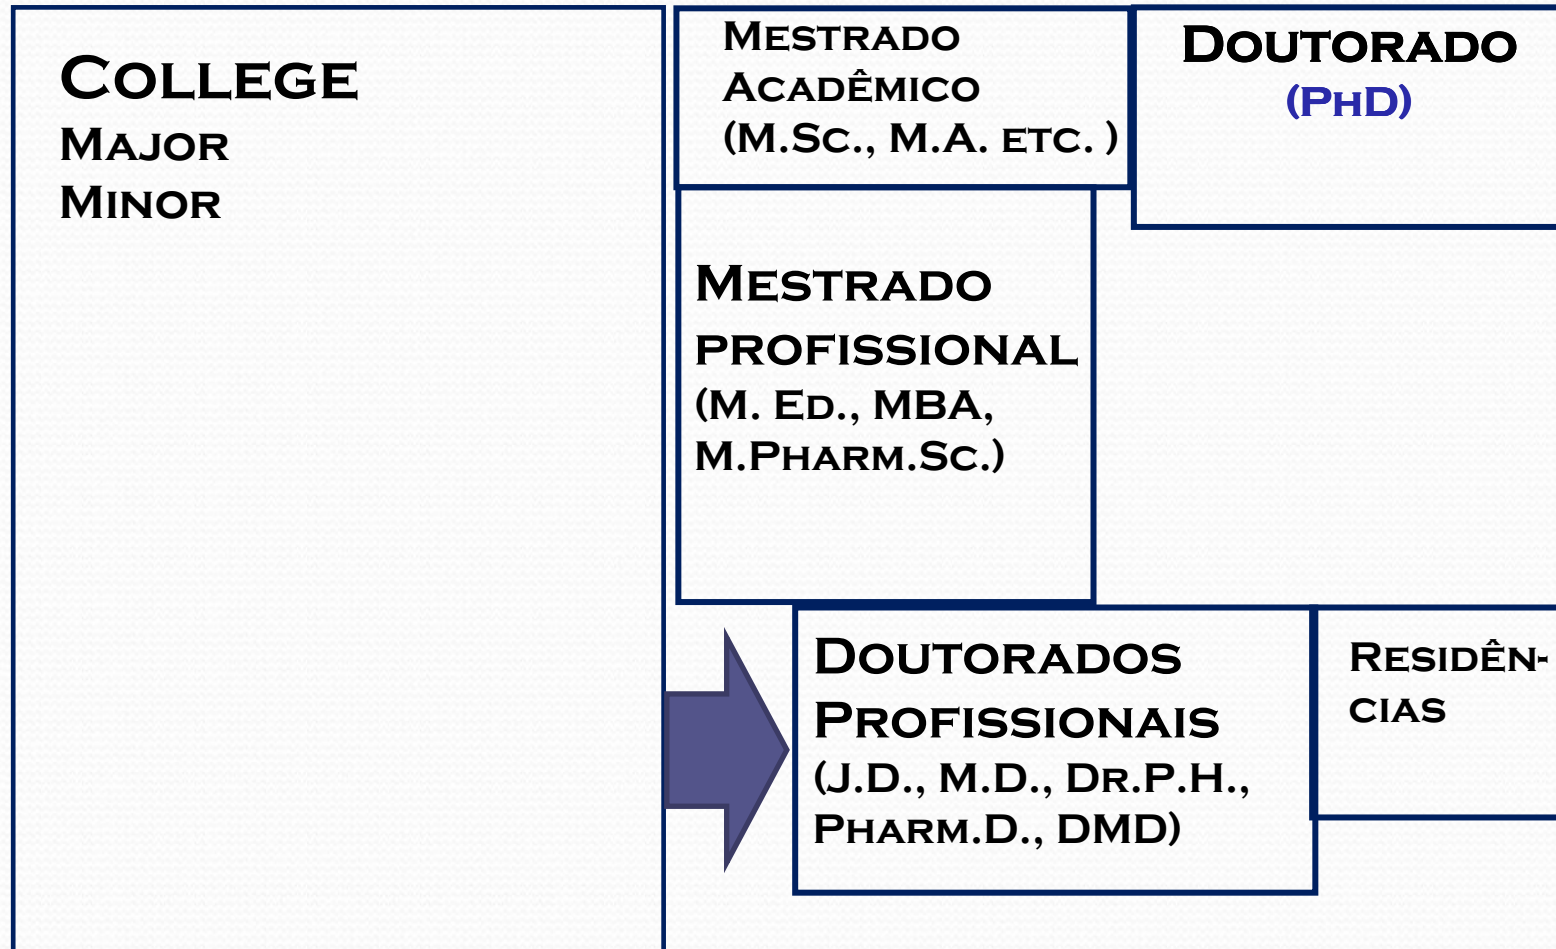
College
Major
Minor

Mestrado Acadêmico (M.Sc., M.A. etc. )

Doutorado
(PhD)

Mestrado profissional (M. Ed., MBA, M.Pharm.Sc.)

Doutorados Profissionais (J.D., M.D., Dr.P.H., Pharm.D., DMD)

Residências